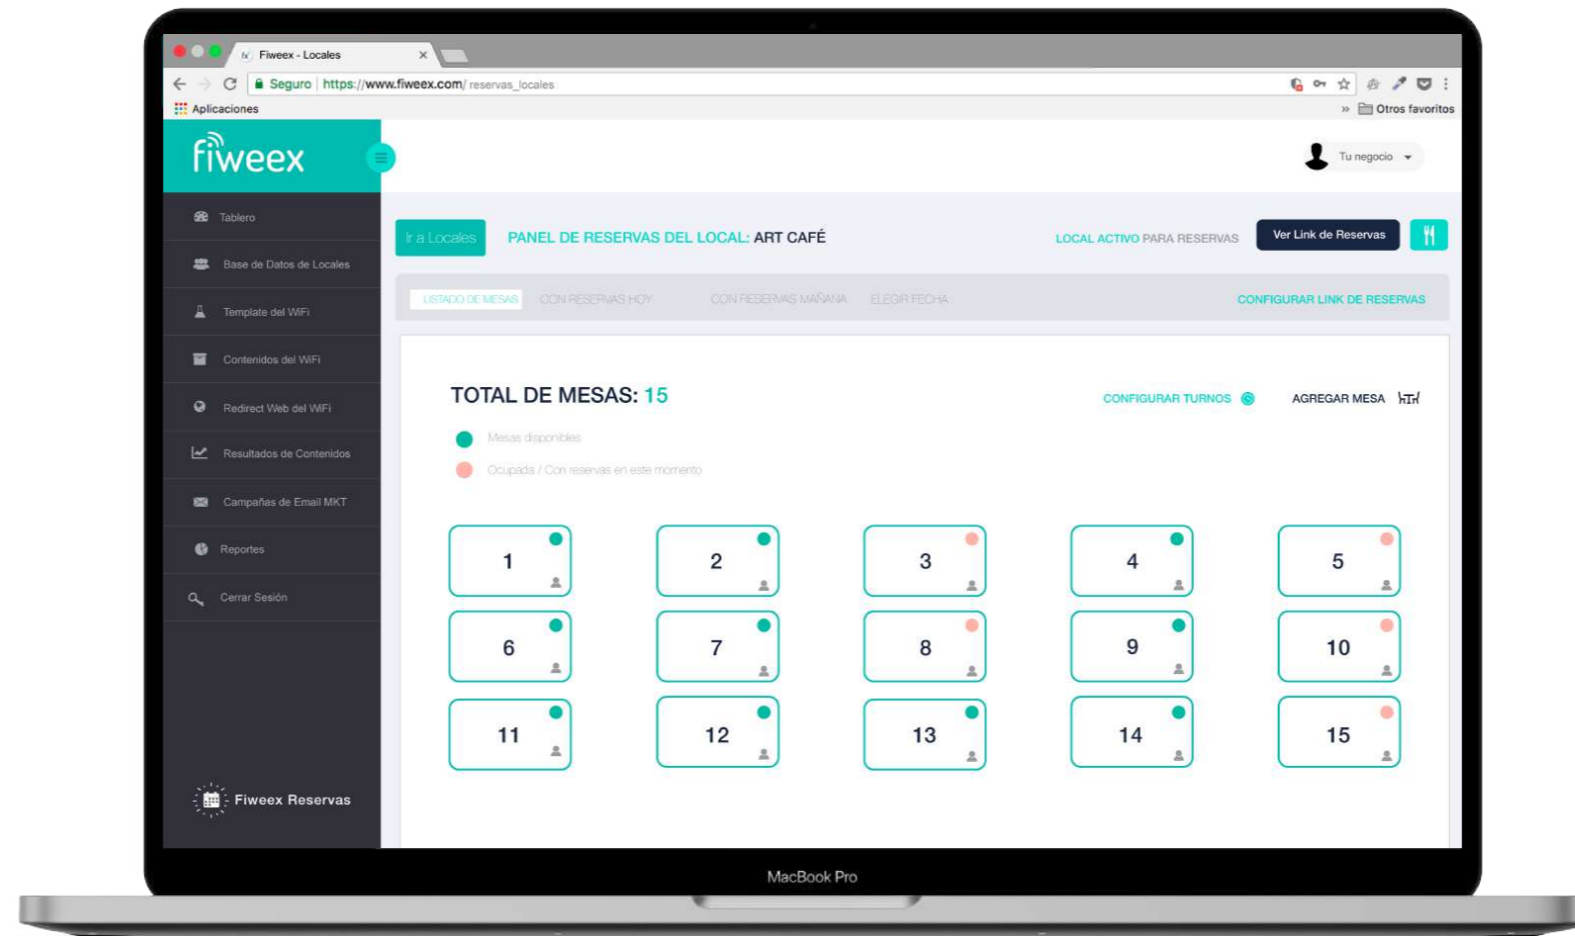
Fiweex - Locales

Seguro https://www.fiweex.com/reservas_locales

Aplicaciones

» Otros favoritos

fiweex

Tu negocio

Tablero

Base de Datos de Locales

Template del WiFi

Contenidos del WiFi

Redirect Web del WiFi

Resultados de Contenidos

Campañas de Email MKT

Reportes

Cerrar Sesión

Fiweex Reservas

Ir a Locales

PANEL DE RESERVAS DEL LOCAL: ART CAFÉ

LOCAL ACTIVO PARA RESERVAS

Ver Link de Reservas

LISTADO DE MESAS CON RESERVAS HOY CON RESERVAS MAÑANA ELEGIR FECHA

CONFIGURAR LINK DE RESERVAS

TOTAL DE MESAS: 15

CONFIGURAR TURNOS

AGREGAR MESA

Mesas disponibles

Ocupada / Con reservas en este momento

| 1 | 2 | 3 | 4 | 5 |
|---|---|---|---|---|
| 6 | 7 | 8 | 9 | 10 |
| 11 | 12 | 13 | 14 | 15 |

MacBook Pro